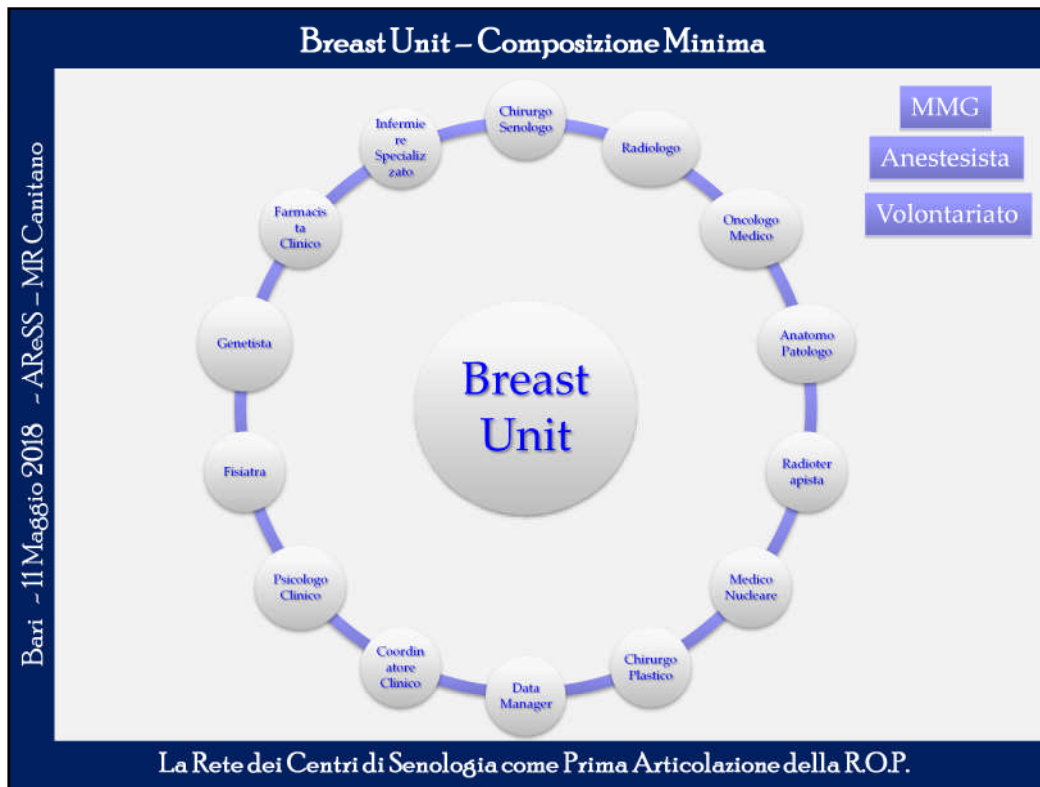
Breast Unit – Composizione Minima

Bari – 11 Maggio 2018 – AReSS – MR Canitano

MMG

Anestesista

Volontariato

Breast Unit

Chirurgo Senologo

Radiologo

Oncologo Medico

Anatomo Patologo

Radioterapista

Medico Nucleare

Chirurgo Plastico

Data Manager

Coordinatore Clinico

Psicologo Clinico

Fisiatra

Genetista

Farmacista Clinico

Infermiere Specializzato

La Rete dei Centri di Senologia come Prima Articolazione della R.O.P.